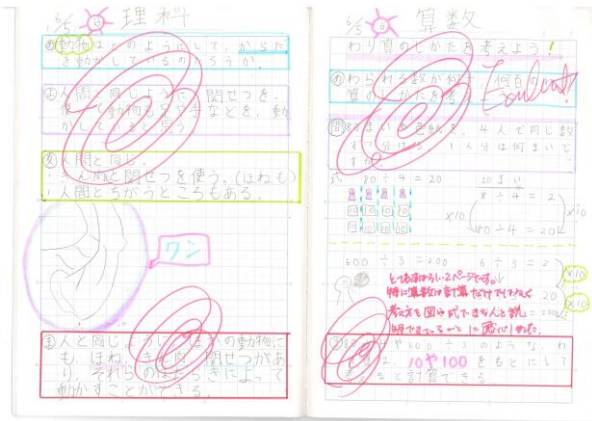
6/5 理科

め 動物はどのようにして、からだを動かしているのだろうか。

よ 人間と同じように関せつを使って動物も体などを、動かしていると思う。

ま 人間と同じ。
・人間と関せつを使う。(ほねも)
・人間とちがうところもある。

ワン

ま 人と同じように、ほかの動物にも、ほね、きん肉、関せつがあり、それらのはたらきによって動かすことができる。

6/5 算数

わり算のしかたを考えよう!

め わられる数が何十、何百のわり算のしかたを考えよう。

Excellent!

問 80まいの色紙を、4人で同じ数ずつ分けると、1人分は何まいになりますか。

80 ÷ 4 = 20

20 まい

8 ÷ 4 = 2

80 ÷ 4 = 20

×10

×10

600 ÷ 3 = 200

6 ÷ 3 = 2

×100

×100

とてもきれいな2ページです。特に算数は計算だけでなくて考え方も図や式できちんと説明できているのがすばらしいです。

20

ま 80÷4や600÷3のような、わり算は、10や100をもとにして考えると計算できる。